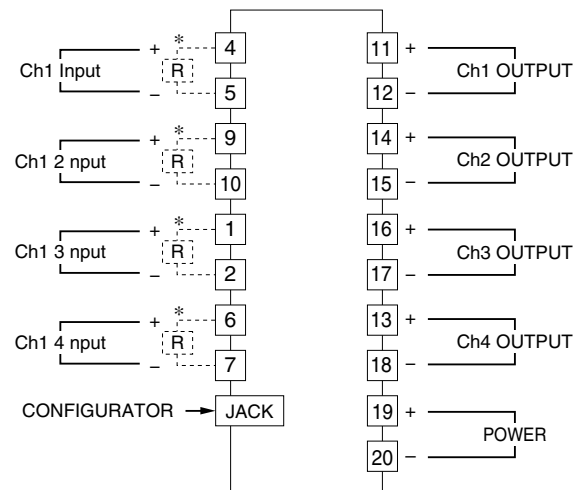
Ch1 Input
+
*
R
–
4
5
Ch1 2 nput
+
*
R
–
9
10
Ch1 3 nput
+
*
R
–
1
2
Ch1 4 nput
+
*
R
–
6
7
CONFIGURATOR
JACK
11
+
12
–
Ch1 OUTPUT
14
+
15
–
Ch2 OUTPUT
16
+
17
–
Ch3 OUTPUT
13
+
18
–
Ch4 OUTPUT
19
+
20
–
POWER